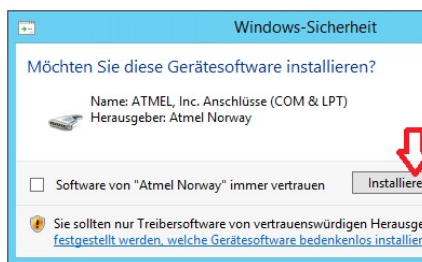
Windows-Sicherheit

Möchten Sie diese Gerätesoftware installieren?

Name: ATMEL, Inc. Anschlüsse (COM & LPT)
Herausgeber: Atmel Norway

Software von "Atmel Norway" immer vertrauen

Installiere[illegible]

Sie sollten nur Treibersoftware von vertrauenswürdigen Herausge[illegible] festgestellt werden, welche Gerätesoftware bedenkenlos installier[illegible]